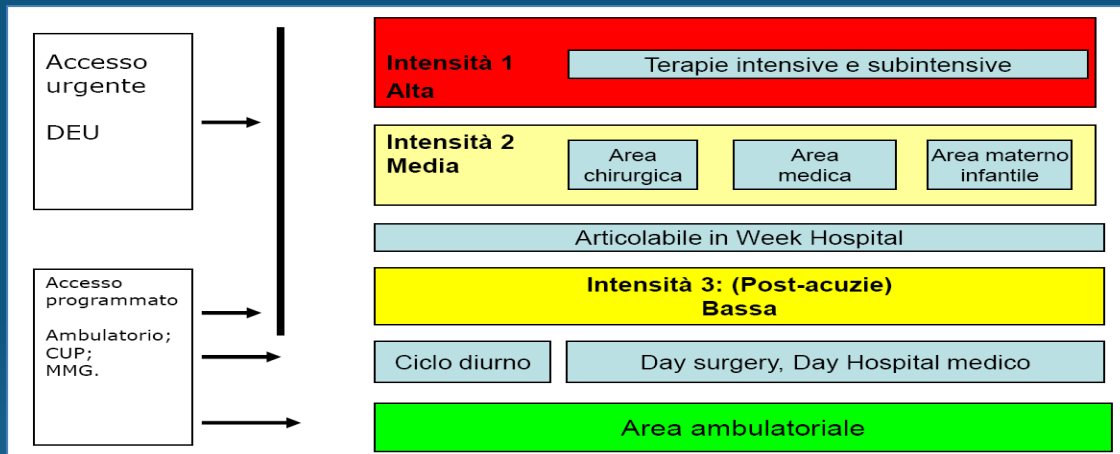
Accesso urgente

DEU

Accesso programmato

Ambulatorio;
CUP;
MMG.

Intensità 1
Alta

Terapie intensive e subintensive

Intensità 2
Media

Area chirurgica

Area medica

Area materno infantile

Articolabile in Week Hospital

Intensità 3: (Post-acuzie)
Bassa

Ciclo diurno

Day surgery, Day Hospital medico

Area ambulatoriale